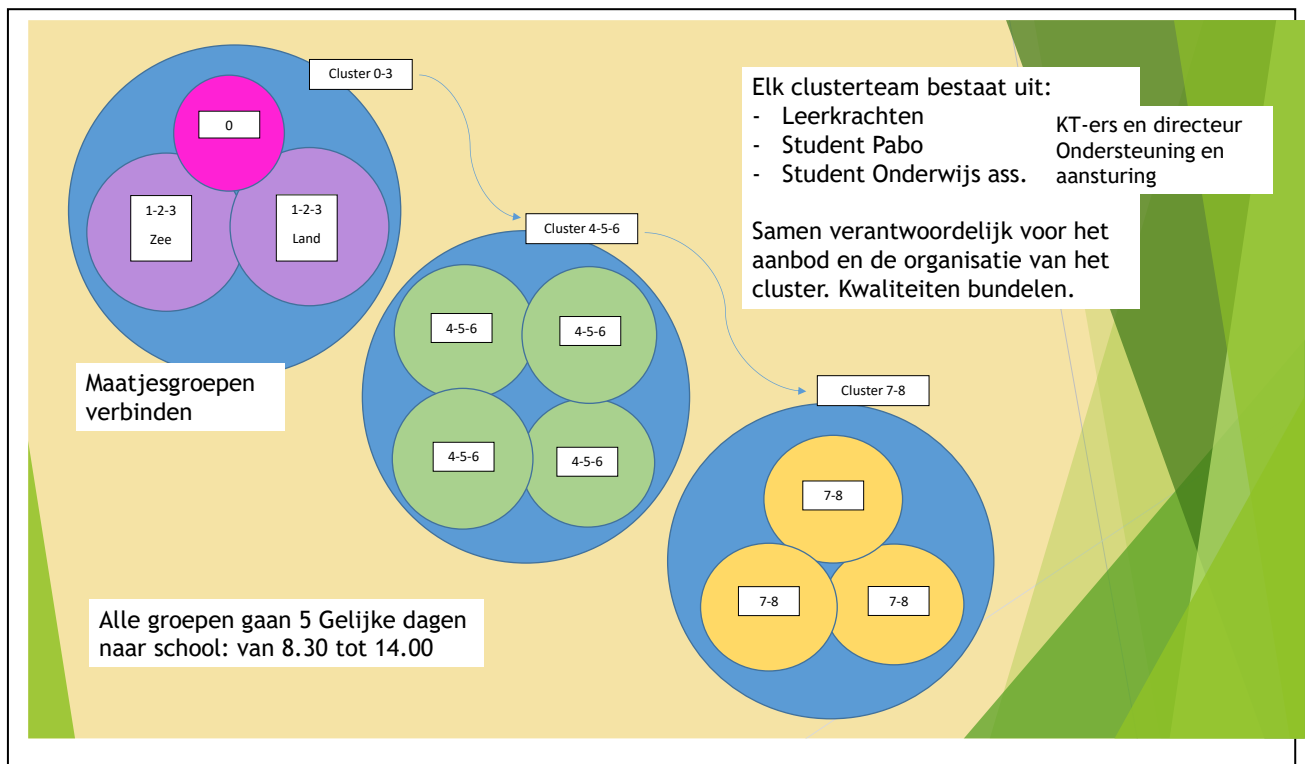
Cluster 0-3

0

1-2-3
Zee

1-2-3
Land

Maatjesgroepen verbinden

Cluster 4-5-6

4-5-6

4-5-6

4-5-6

4-5-6

Cluster 7-8

7-8

7-8

7-8

Elk clusterteam bestaat uit:
- Leerkrachten
- Student Pabo
- Student Onderwijs ass.

KT-ers en directeur Ondersteuning en aansturing

Samen verantwoordelijk voor het aanbod en de organisatie van het cluster. Kwaliteiten bundelen.

Alle groepen gaan 5 Gelijke dagen naar school: van 8.30 tot 14.00